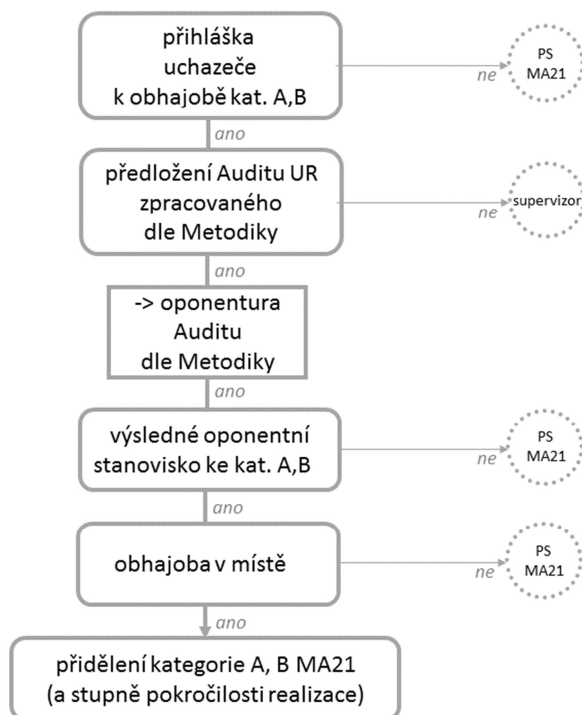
přihláška uchazeče k obhajobě kat. A,B

ne

PS MA21

ano

předložení Auditu UR zpracovaného dle Metodiky

ne

supervizor

ano

-> oponentura Auditu dle Metodiky

ano

výsledné oponentní stanovisko ke kat. A,B

ne

PS MA21

ano

obhajoba v místě

ne

PS MA21

ano

přidělení kategorie A, B MA21 (a stupně pokročilosti realizace)